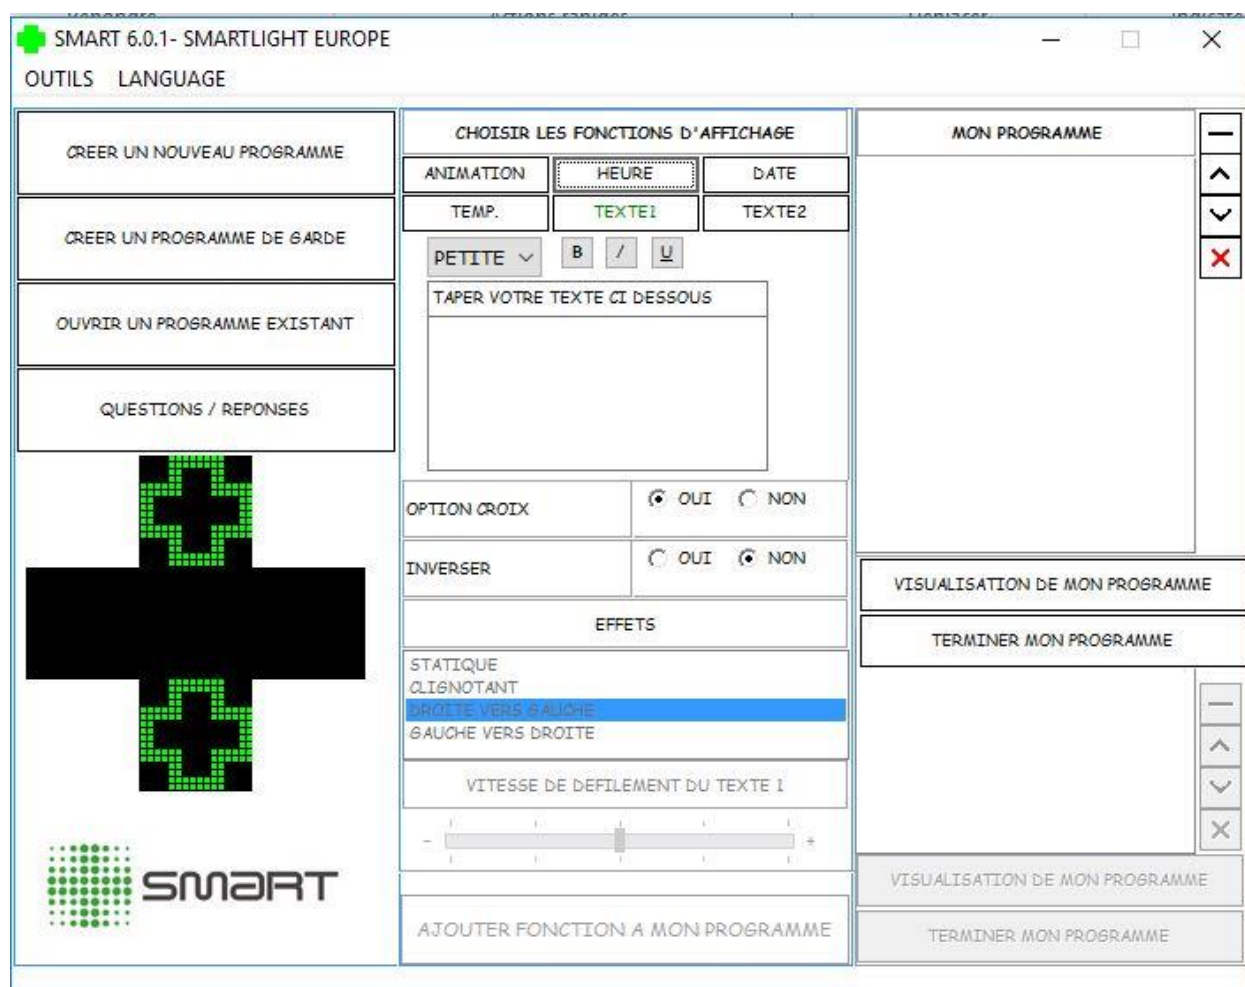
SMART 6.0.1- SMARTLIGHT EUROPE

OUTILS LANGUAGE

CREER UN NOUVEAU PROGRAMME

CREER UN PROGRAMME DE GARDE

OUVRIR UN PROGRAMME EXISTANT

QUESTIONS / REPONSES

SMART

CHOISIR LES FONCTIONS D'AFFICHAGE

| ANIMATION | HEURE | DATE |
|---|---|---|
| TEMP. | TEXTE1 | TEXTE2 |

PETITE B / U

TAPER VOTRE TEXTE CI DESSOUS

OPTION CROIX OUI NON

INVERSER OUI NON

EFFETS

STATIQUE
CLIGNOTANT
DROITE VERS GAUCHE
GAUCHE VERS DROITE

VITESSE DE DEFILEMENT DU TEXTE 1

- +

AJOUTER FONCTION A MON PROGRAMME

MON PROGRAMME

VISUALISATION DE MON PROGRAMME

TERMINER MON PROGRAMME

VISUALISATION DE MON PROGRAMME

TERMINER MON PROGRAMME